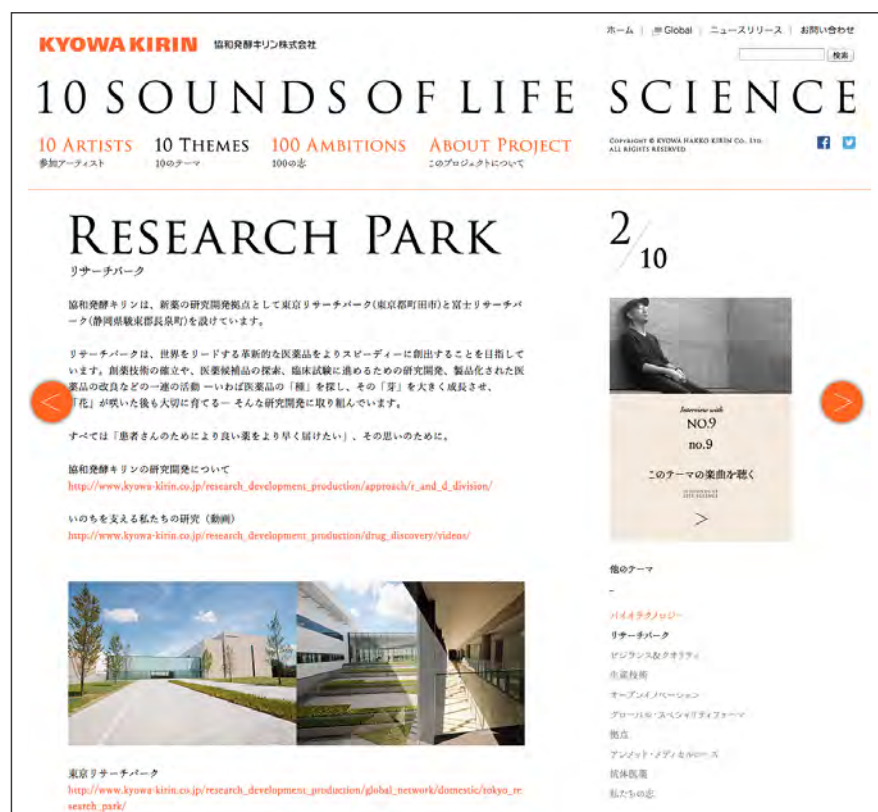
KYOWA KIRIN 協和発酵キリン株式会社

ホーム | Global | ニュースリリース | お問い合わせ

検索

10 SOUNDS OF LIFE SCIENCE

10 Artists 参加アーティスト

10 Themes 10のテーマ

100 Ambitions 100の志

About Project このプロジェクトについて

Copyright © KYOWA HAKKO KIRIN Co., Ltd. All rights reserved

Research Park

リサーチパーク

2/10

協和発酵キリンは、新薬の研究開発拠点として東京リサーチパーク(東京都町田市)と富士リサーチパーク(静岡県駿東郡長泉町)を設けています。

リサーチパークは、世界をリードする革新的な医薬品をよりスピーディーに創出することを目指しています。創薬技術の確立や、医薬候補品の探索、臨床試験に進めるための研究開発、製品化された医薬品の改良などの一連の活動 ーいわば医薬品の「種」を探し、その「芽」を大きく成長させ、「花」が咲いた後も大切に育てるー そんな研究開発に取り組んでいます。

すべては「患者さんのためにより良い薬をより早く届けたい」、その思いのために。

協和発酵キリンの研究開発について
http://www.kyowa-kirin.co.jp/research_development_production/approach/r_and_d_division/

いのちを支える私たちの研究（動画）
http://www.kyowa-kirin.co.jp/research_development_production/drug_discovery/videos/

Interview with
NO.9
no.9

このテーマの楽曲を聴く

10 SOUNDS OF LIFE SCIENCE

>

他のテーマ

-

バイオテクノロジー
リサーチパーク
ビジランス&クオリティ
生産技術
オープンイノベーション
グローバル・スペシャリティファーマ
拠点
アンメット・メディカルニーズ
抗体医薬
私たちの志

東京リサーチパーク
http://www.kyowa-kirin.co.jp/research_development_production/global_network/domestic/tokyo_research_park/